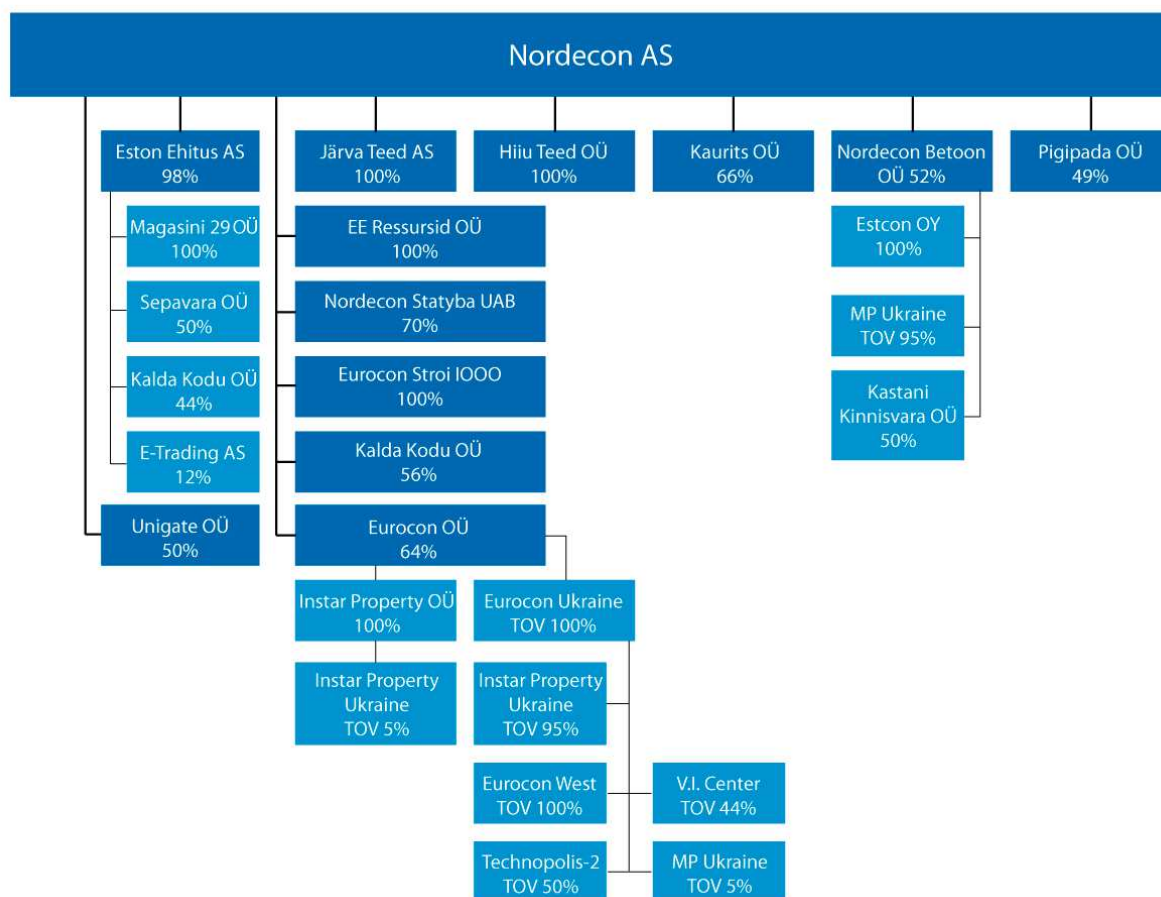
Nordecon AS

Eston Ehitus AS
98%

Järva Teed AS
100%

Hiiu Teed OÜ
100%

Kaurits OÜ
66%

Nordecon Betoon
OÜ 52%

Pigipada OÜ
49%

Magasini 29 OÜ
100%

Sepavara OÜ
50%

Kalda Kodu OÜ
44%

E-Trading AS
12%

Unigate OÜ
50%

EE Ressursid OÜ
100%

Nordecon Statyba UAB
70%

Eurocon Stroi IOOO
100%

Kalda Kodu OÜ
56%

Eurocon OÜ
64%

Estcon OY
100%

MP Ukraine
TOV 95%

Kastani
Kinnisvara OÜ
50%

Instar Property OÜ
100%

Eurocon Ukraine
TOV 100%

Instar Property
Ukraine
TOV 5%

Instar Property
Ukraine
TOV 95%

Eurocon West
TOV 100%

V.I. Center
TOV 44%

Technopolis-2
TOV 50%

MP Ukraine
TOV 5%